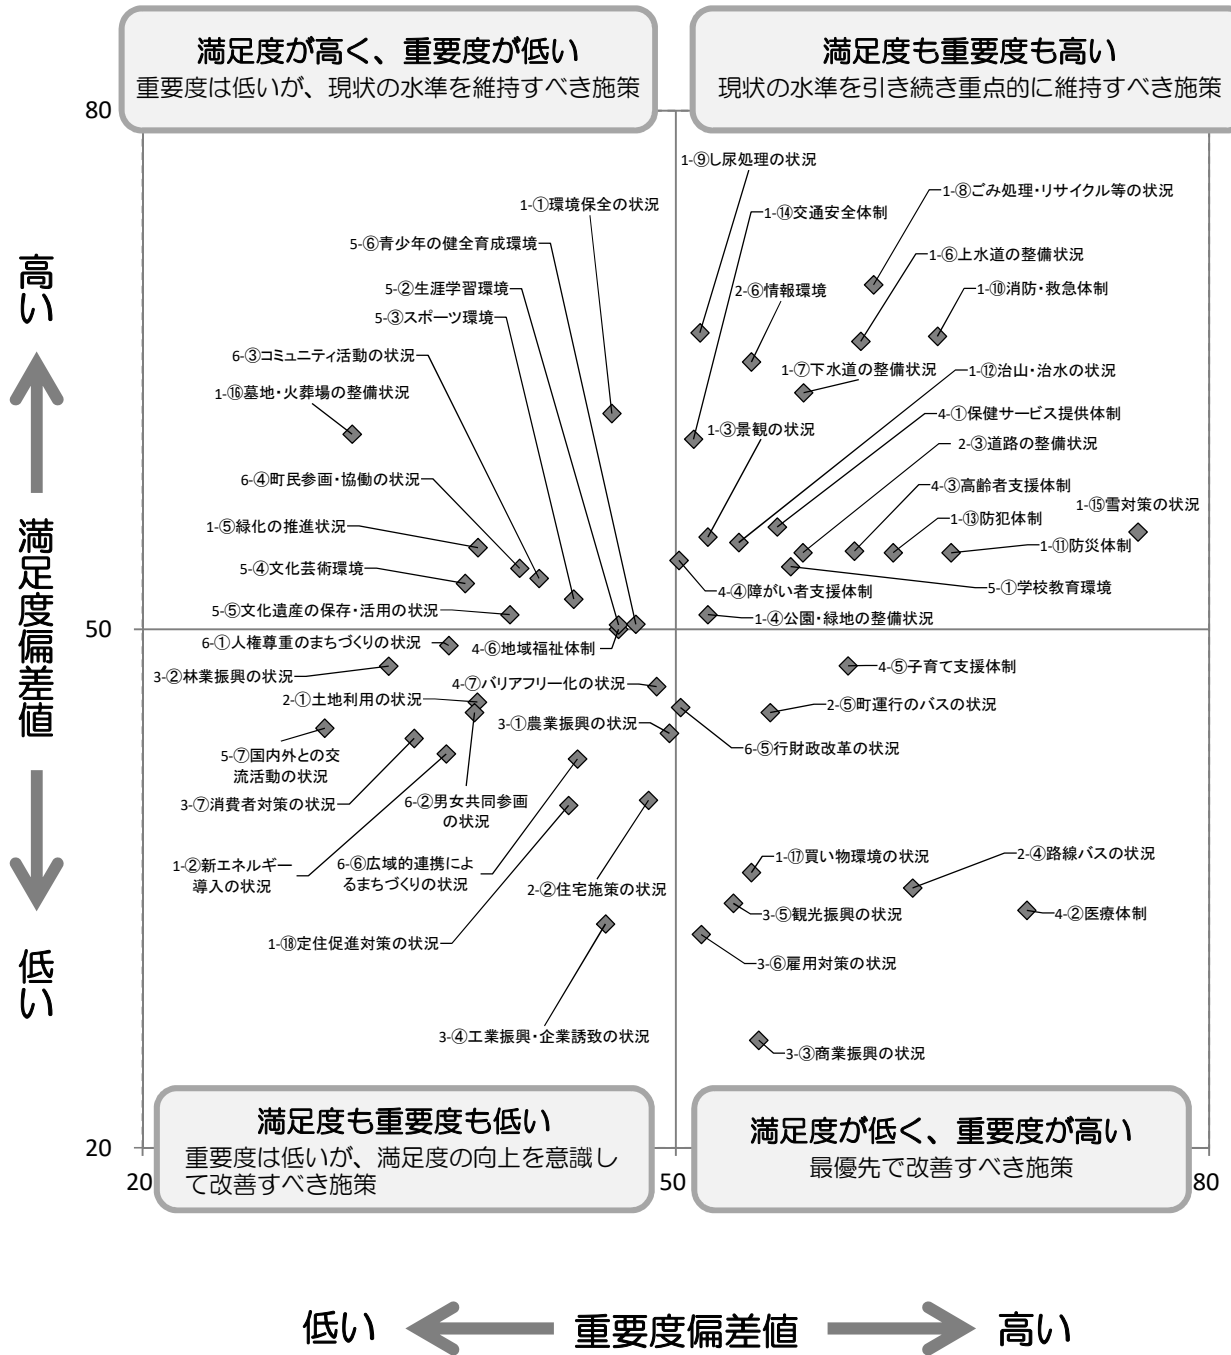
満足度が高く、重要度が低い
重要度は低いが、現状の水準を維持すべき施策

満足度も重要度も高い
現状の水準を引き続き重点的に維持すべき施策

80

高い

満足度偏差値

低い

1-⑨し尿処理の状況
1-①環境保全の状況
1-⑧ごみ処理・リサイクル等の状況
1-⑭交通安全体制
5-⑥青少年の健全育成環境
1-⑥上水道の整備状況
5-②生涯学習環境
2-⑥情報環境
1-⑩消防・救急体制
5-③スポーツ環境
6-③コミュニティ活動の状況
1-⑦下水道の整備状況
1-⑫治山・治水の状況
1-⑯墓地・火葬場の整備状況
4-①保健サービス提供体制
1-③景観の状況
2-③道路の整備状況
6-④町民参画・協働の状況
4-③高齢者支援体制
1-⑮雪対策の状況
1-⑬防犯体制
1-⑤緑化の推進状況
1-⑪防災体制
5-④文化芸術環境
4-④障がい者支援体制
5-①学校教育環境
5-⑤文化遺産の保存・活用の状況
1-④公園・緑地の整備状況
50
6-①人権尊重のまちづくりの状況
4-⑥地域福祉体制
4-⑤子育て支援体制
3-②林業振興の状況
4-⑦バリアフリー化の状況
2-①土地利用の状況
2-⑤町運行のバス状況
3-①農業振興の状況
5-⑦国内外との交流活動の状況
6-⑤行財政改革の状況
3-⑦消費者対策の状況
6-②男女共同参画の状況
1-②新エネルギー導入の状況
6-⑥広域的連携によるまちづくりの状況
1-⑰買い物環境の状況
2-④路線バスの状況
2-②住宅施策の状況
3-⑤観光振興の状況
4-②医療体制
1-⑱定住促進対策の状況
3-⑥雇用対策の状況
3-④工業振興・企業誘致の状況
3-③商業振興の状況

満足度も重要度も低い
重要度は低いが、満足度の向上を意識して改善すべき施策

満足度が低く、重要度が高い
最優先で改善すべき施策

20
20
50
80

低い 重要度偏差値 高い